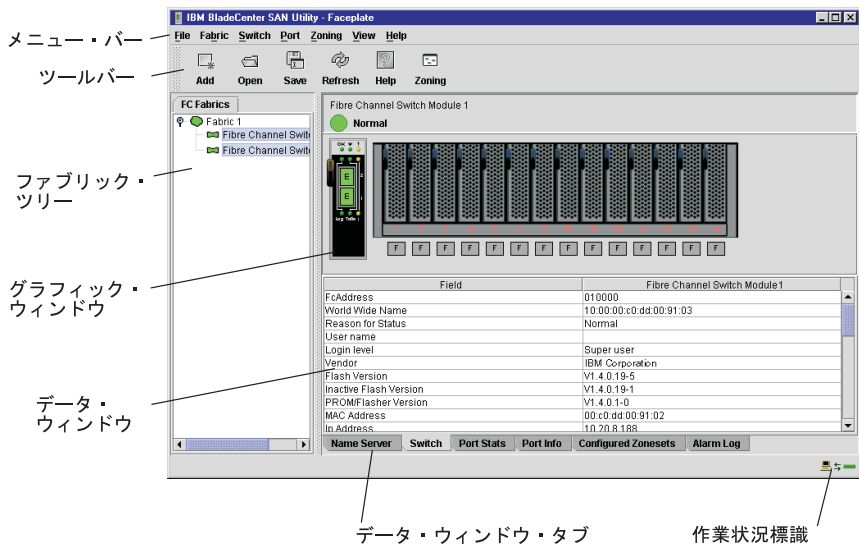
IBM BladeCenter SAN Utility - Faceplate

File Fabric Switch Port Zoning View Help

Add Open Save Refresh Help Zoning

メニュー・バー

ツールバー

ファブリック・ツリー

グラフィック・ウィンドウ

データ・ウィンドウ

FC Fabrics

Fabric 1
Fibre Channel Switc
Fibre Channel Switc

Fibre Channel Switch Module 1

Normal

OK

E
E

F F F F F F F F F F F F F F

| Field | Fibre Channel Switch Module1 |
|---|---|
| FcAddress | 010000 |
| World Wide Name | 10:00:00:c0:dd:00:91:03 |
| Reason for Status | Normal |
| User name | |
| Login level | Super user |
| Vendor | IBM Corporation |
| Flash Version | V1.4.0.19-5 |
| Inactive Flash Version | V1.4.0.19-1 |
| PROM/Flasher Version | V1.4.0.1-0 |
| MAC Address | 00:c0:dd:00:91:02 |
| Ip Address | 10.20.8.188 |

Name Server Switch Port Stats Port Info Configured Zonesets Alarm Log

データ・ウィンドウ・タブ

作業状況標識